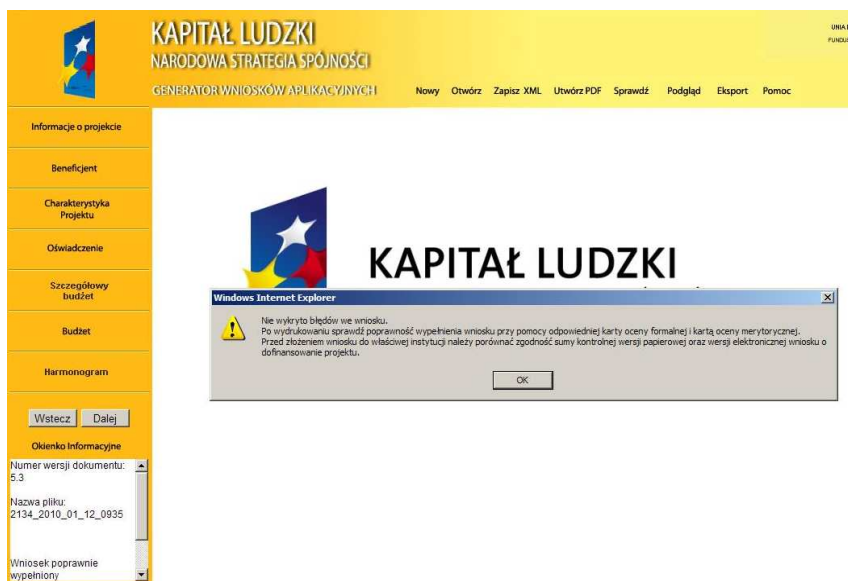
KAPITAŁ LUDZKI
NARODOWA STRATEGIA SPÓJNOŚCI
GENERATOR WNIOSKÓW APLIKACYJNYCH

Nowy Otwórz Zapisz XML Utwórz PDF Sprawdź Podgląd Eksport Pomoc

UNIA
FUNDU

Informacje o projekcie
Beneficjent
Charakterystyka Projektu
Oświadczenie
Szczegółowy budżet
Budżet
Harmonogram

Wstecz Dalej

Okienko Informacyjne

Numer wersji dokumentu: 5.3

Nazwa pliku: 2134_2010_01_12_0935

Wniosek poprawnie wypełniony

KAPITAŁ LUDZKI

Windows Internet Explorer

Nie wykryto błędów we wniosku.
Po wydrukowaniu sprawdź poprawność wypełnienia wniosku przy pomocy odpowiedniej karty oceny formalnej i kartą oceny merytorycznej.
Przed złożeniem wniosku do właściwej instytucji należy porównać zgodność sumy kontrolnej wersji papierowej oraz wersji elektronicznej wniosku o dofinansowanie projektu.

OK